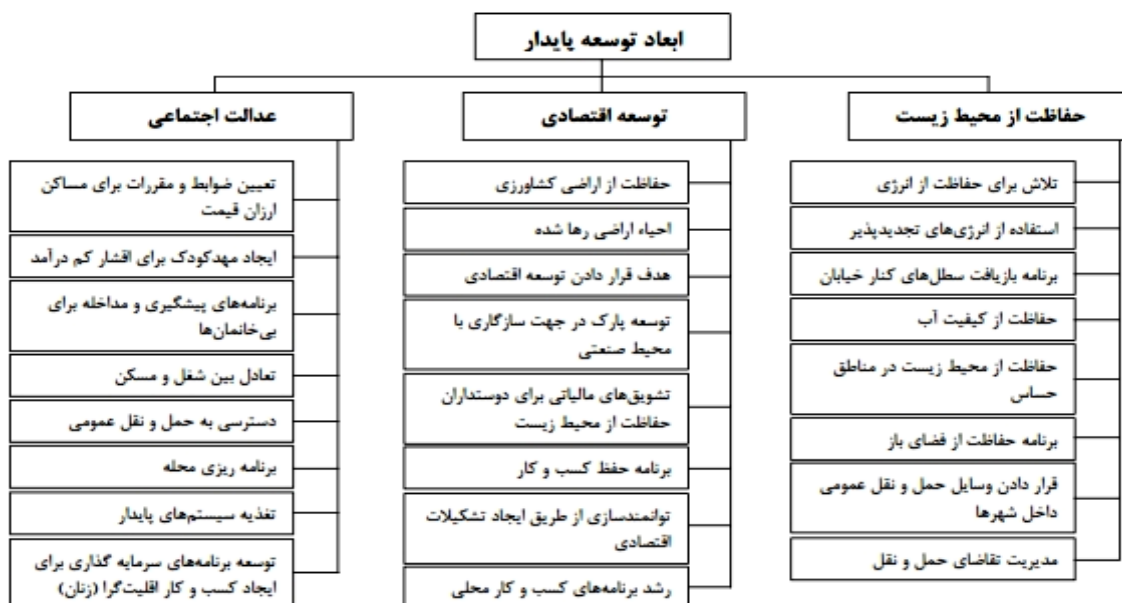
ابعاد توسعه پایدار

حفاظت از محیط زیست

تلاش برای حفاظت از انرژی

استفاده از انرژی‌های تجدیدپذیر

برنامه بازیافت سطل‌های کنار خیابان

حفاظت از کیفیت آب

حفاظت از محیط زیست در مناطق حساس

برنامه حفاظت از فضای باز

قرار دادن وسایل حمل و نقل عمومی داخل شهرها

مدیریت تقاضای حمل و نقل

توسعه اقتصادی

حفاظت از اراضی کشاورزی

احیاء اراضی رها شده

هدف قرار دادن توسعه اقتصادی

توسعه پارک در جهت سازگاری با محیط صنعتی

تشویق‌های مالیاتی برای دوستداران حفاظت از محیط زیست

برنامه حفظ کسب و کار

توانمندسازی از طریق ایجاد تشکیلات اقتصادی

رشد برنامه‌های کسب و کار محلی

عدالت اجتماعی

تعیین ضوابط و مقررات برای مساکن ارزان قیمت

ایجاد مهدکودک برای اقشار کم درآمد

برنامه‌های پیشگیری و مداخله برای بی‌خانمان‌ها

تعادل بین شغل و مسکن

دسترسی به حمل و نقل عمومی

برنامه ریزی محله

تغذیه سیستم‌های پایدار

توسعه برنامه‌های سرمایه گذاری برای ایجاد کسب و کار اقلیت‌گرا (زنان)